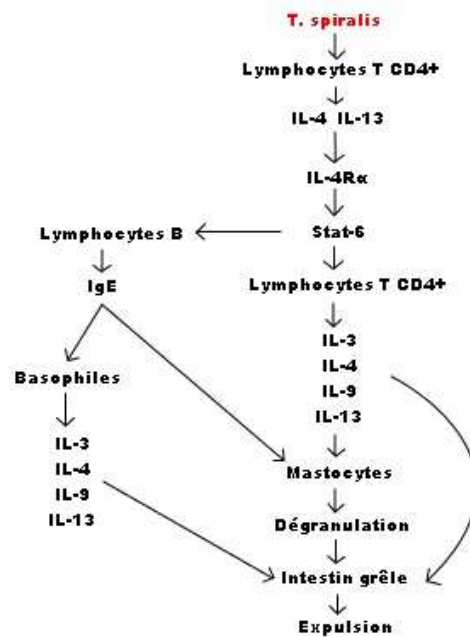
T. spiralis

Lymphocytes T CD4+

IL-4 IL-13

IL-4Rα

Lymphocytes B

Stat-6

IgE

Lymphocytes T CD4+

Basophiles

IL-3
IL-4
IL-9
IL-13

IL-3
IL-4
IL-9
IL-13

Mastocytes

Dégranulation

Intestin grêle

Expulsion